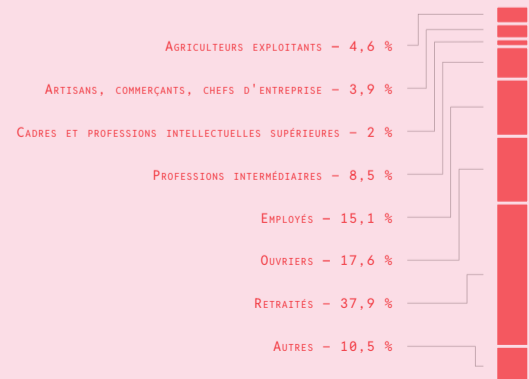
Agriculteurs exploitants – 4,6 %

Artisans, commerçants, chefs d'entreprise – 3,9 %

Cadres et professions intellectuelles supérieures – 2 %

Professions intermédiaires – 8,5 %

Employés – 15,1 %

Ouvriers – 17,6 %

Retraités – 37,9 %

Autres – 10,5 %